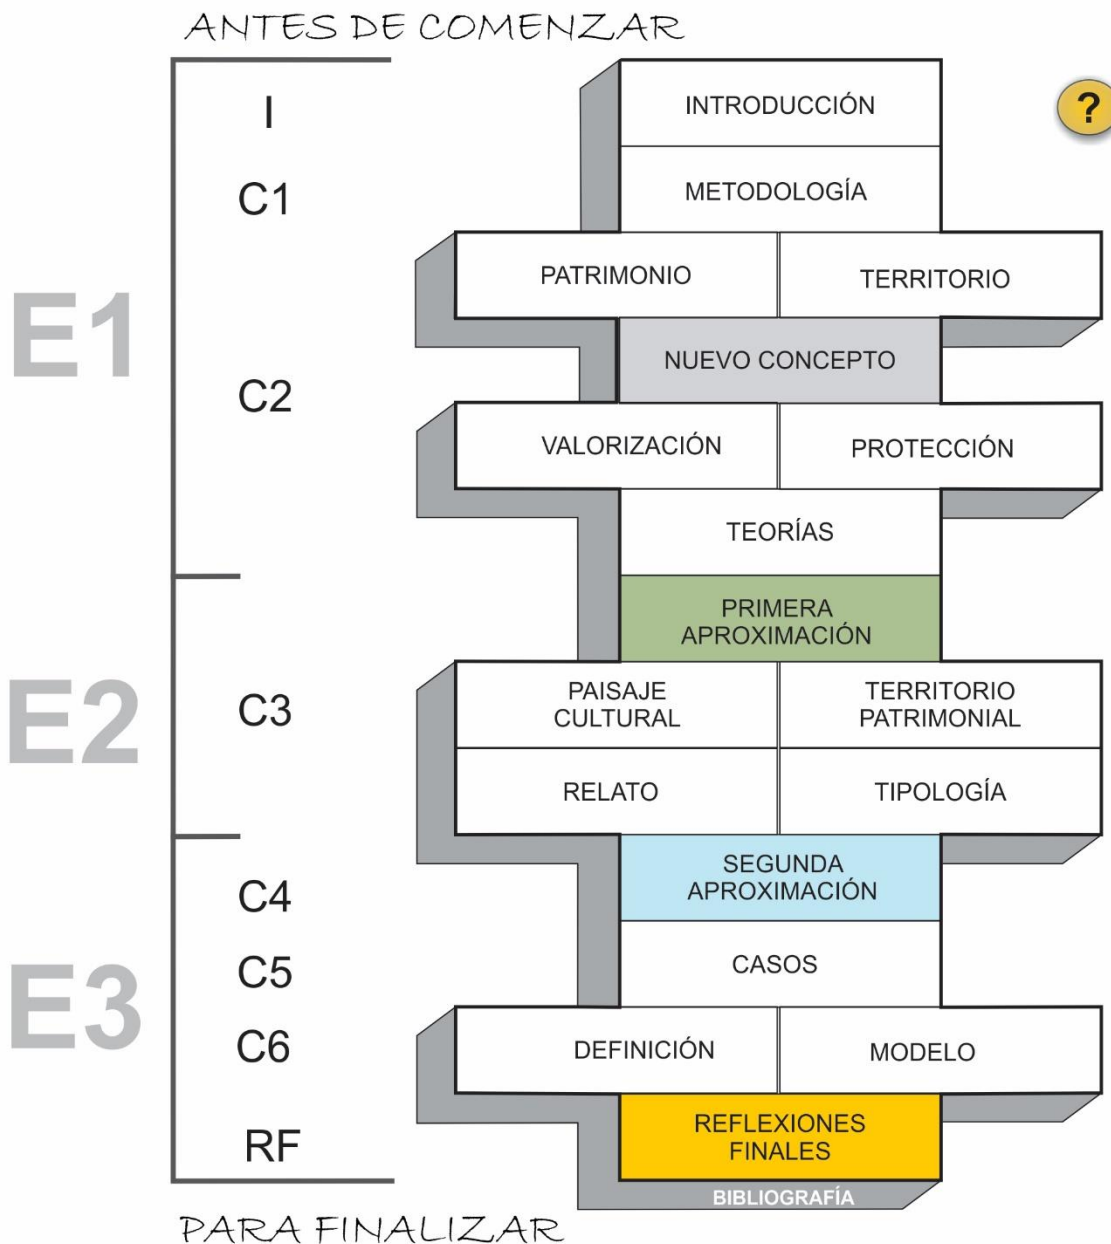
ANTES DE COMENZAR

?

I
C1
E1
C2
E2
C3
C4
E3
C5
C6
RF

INTRODUCCIÓN
METODOLOGÍA
PATRIMONIO
TERRITORIO
NUEVO CONCEPTO
VALORIZACIÓN
PROTECCIÓN
TEORÍAS
PRIMERA APROXIMACIÓN
PAISAJE CULTURAL
TERRITORIO PATRIMONIAL
RELATO
TIPOLOGÍA
SEGUNDA APROXIMACIÓN
CASOS
DEFINICIÓN
MODELO
REFLEXIONES FINALES
BIBLIOGRAFÍA

PARA FINALIZAR